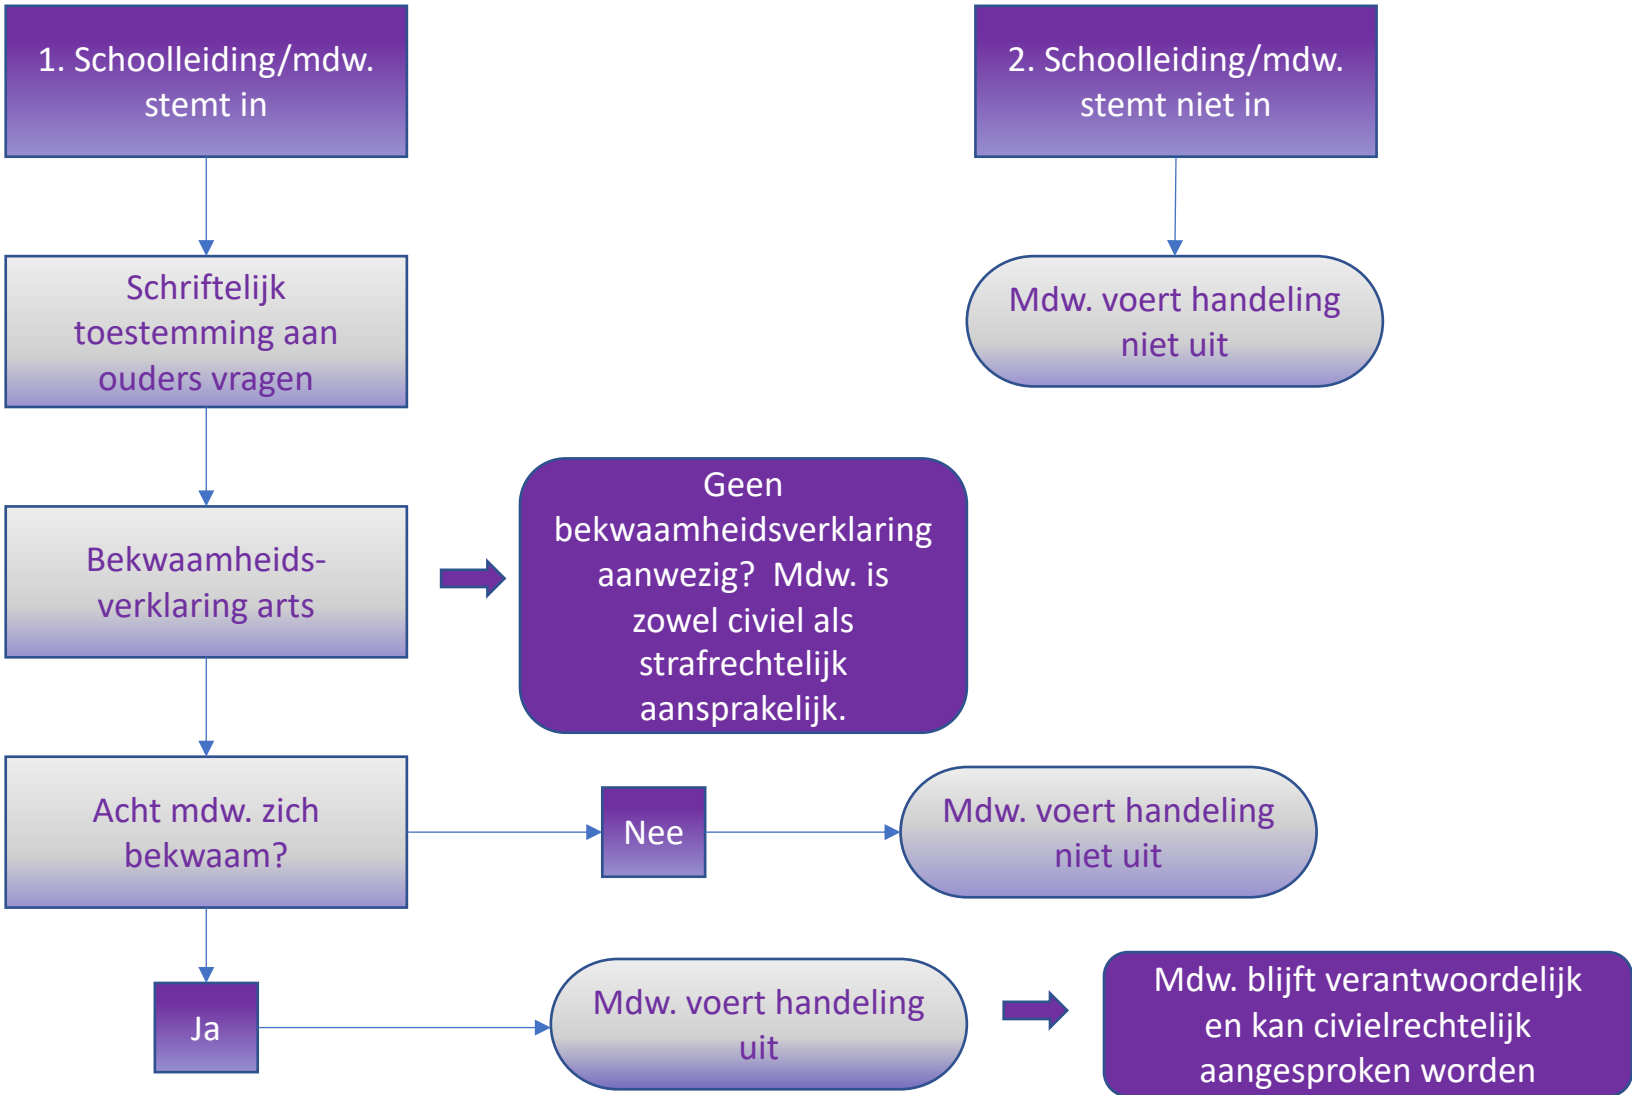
1. Schoolleiding/mdw. stemt in

2. Schoolleiding/mdw. stemt niet in

Schriftelijk toestemming aan ouders vragen

Mdw. voert handeling niet uit

Bekwaamheids-verklaring arts

Geen bekwaamheidsverklaring aanwezig? Mdw. is zowel civiel als strafrechtelijk aansprakelijk.

Acht mdw. zich bekwaam?

Nee

Mdw. voert handeling niet uit

Ja

Mdw. voert handeling uit

Mdw. blijft verantwoordelijk en kan civielrechtelijk aangesproken worden